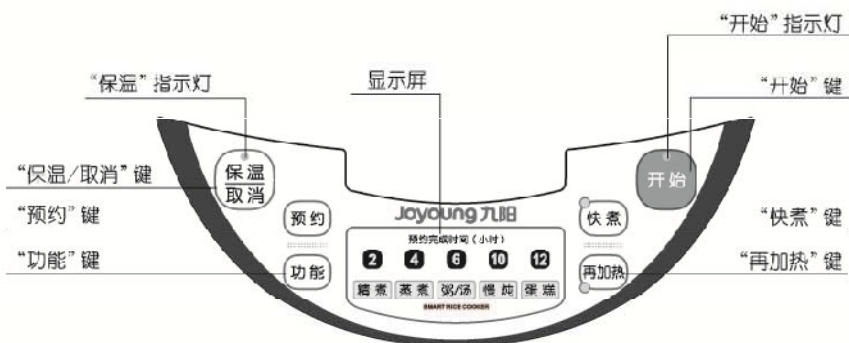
“开始”指示灯

“保温”指示灯

显示屏

“开始”键

保温
取消

开始

“保温/取消”键

“预约”键

预约

Joyoung 九阳

快煮

“快煮”键

预约完成时间（小时）

2 4 6 10 12

“功能”键

功能

再加热

“再加热”键

精煮 蒸煮 粥/汤 慢炖 煲煤

SMART RICE COOKER